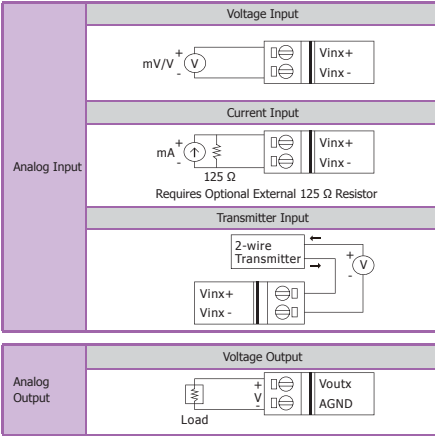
| | Voltage Input |
|---|---|
| Analog Input | mV/V + V - Vinx+ Vinx- |
| | Current Input |
| | mA + - 125 Ω Vinx+ Vinx- Requires Optional External 125 Ω Resistor |
| | Transmitter Input |
| | 2-wire Transmitter + V - Vinx+ Vinx- |

| | Voltage Output |
|---|---|
| Analog Output | Load + V - Voutx AGND |